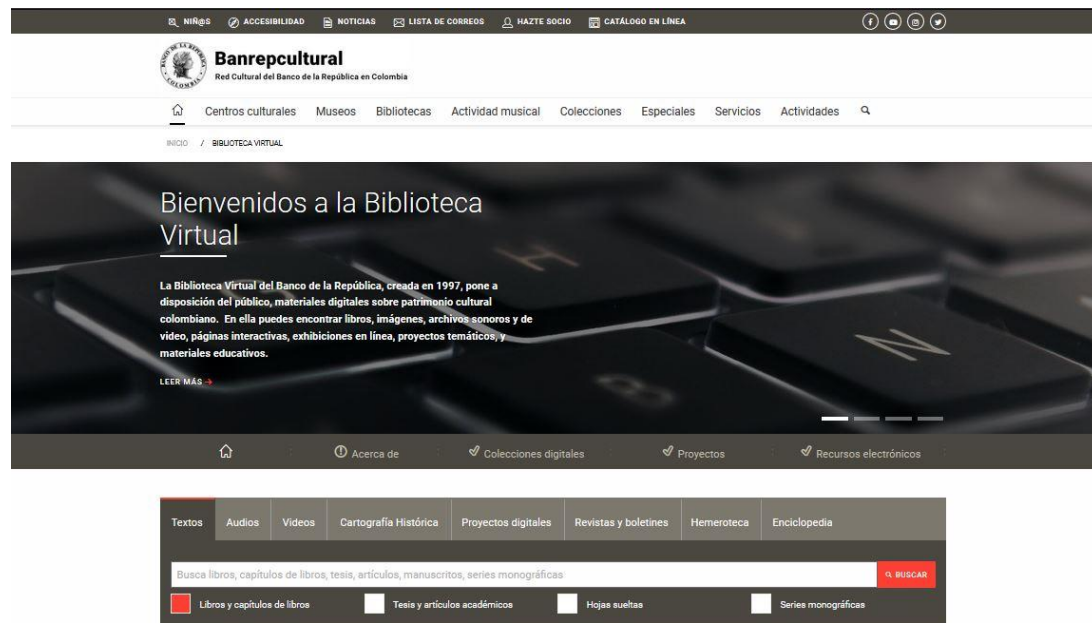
NIÑ@S ACCESIBILIDAD NOTICIAS LISTA DE CORREOS HAZTE SOCIO CATÁLOGO EN LÍNEA

Banrepcultural
Red Cultural del Banco de la República en Colombia

Centros culturales Museos Bibliotecas Actividad musical Colecciones Especiales Servicios Actividades

INICIO / BIBLIOTECA VIRTUAL

Bienvenidos a la Biblioteca Virtual

La Biblioteca Virtual del Banco de la República, creada en 1997, pone a disposición del público, materiales digitales sobre patrimonio cultural colombiano. En ella puedes encontrar libros, imágenes, archivos sonoros y de video, páginas interactivas, exhibiciones en línea, proyectos temáticos, y materiales educativos.

LEER MÁS

Acerca de Colecciones digitales Proyectos Recursos electrónicos

Textos Audios Videos Cartografía Histórica Proyectos digitales Revistas y boletines Hemeroteca Enciclopedia

Busca libros, capítulos de libros, tesis, artículos, manuscritos, series monográficas

BUSCAR

Libros y capítulos de libros Tesis y artículos académicos Hojas sueltas Series monográficas